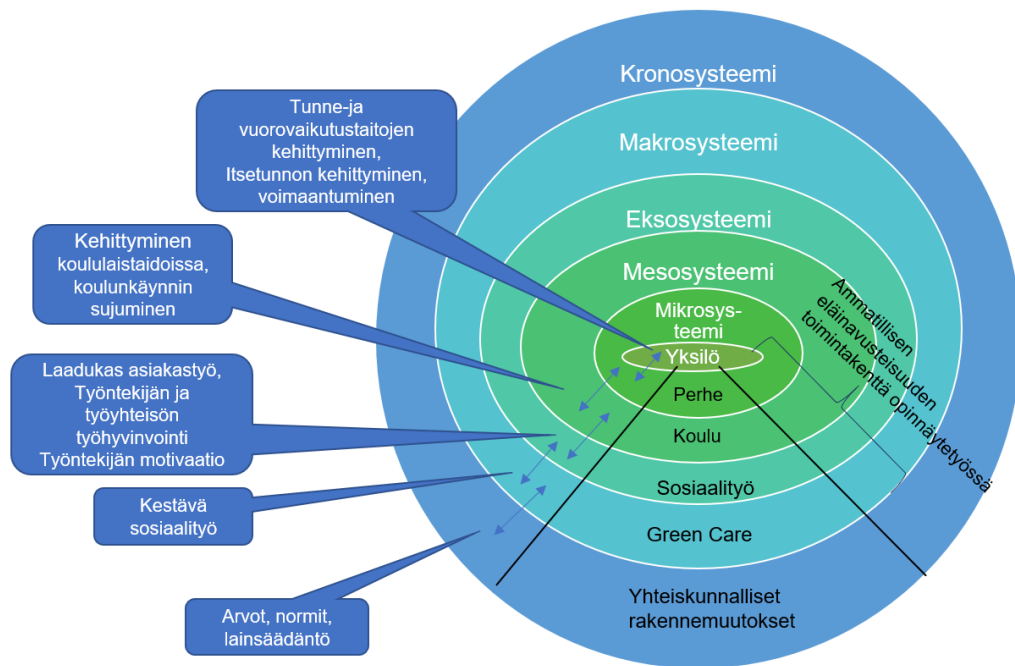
Kronosysteemi

Makrosysteemi

Eksosysteemi

Mesosysteemi

Mikrosysteemi

Yksilö

Perhe

Koulu

Sosiaalityö

Green Care

Yhteiskunnalliset rakennemuutokset

Ammatillisen eläinavusteisuuden toimintakenttä opinnäytetyössä

Tunne-ja vuorovaikutustaitojen kehittyminen, Itsetunnon kehittyminen, voimaantuminen

Kehittyminen koululaistaidoissa, koulunkäynnin sujuminen

Laadukas asiakastyö, Työntekijän ja työyhteisön työhyvinvointi Työntekijän motivaatio

Kestävä sosiaalityö

Arvot, normit, lainsäädäntö